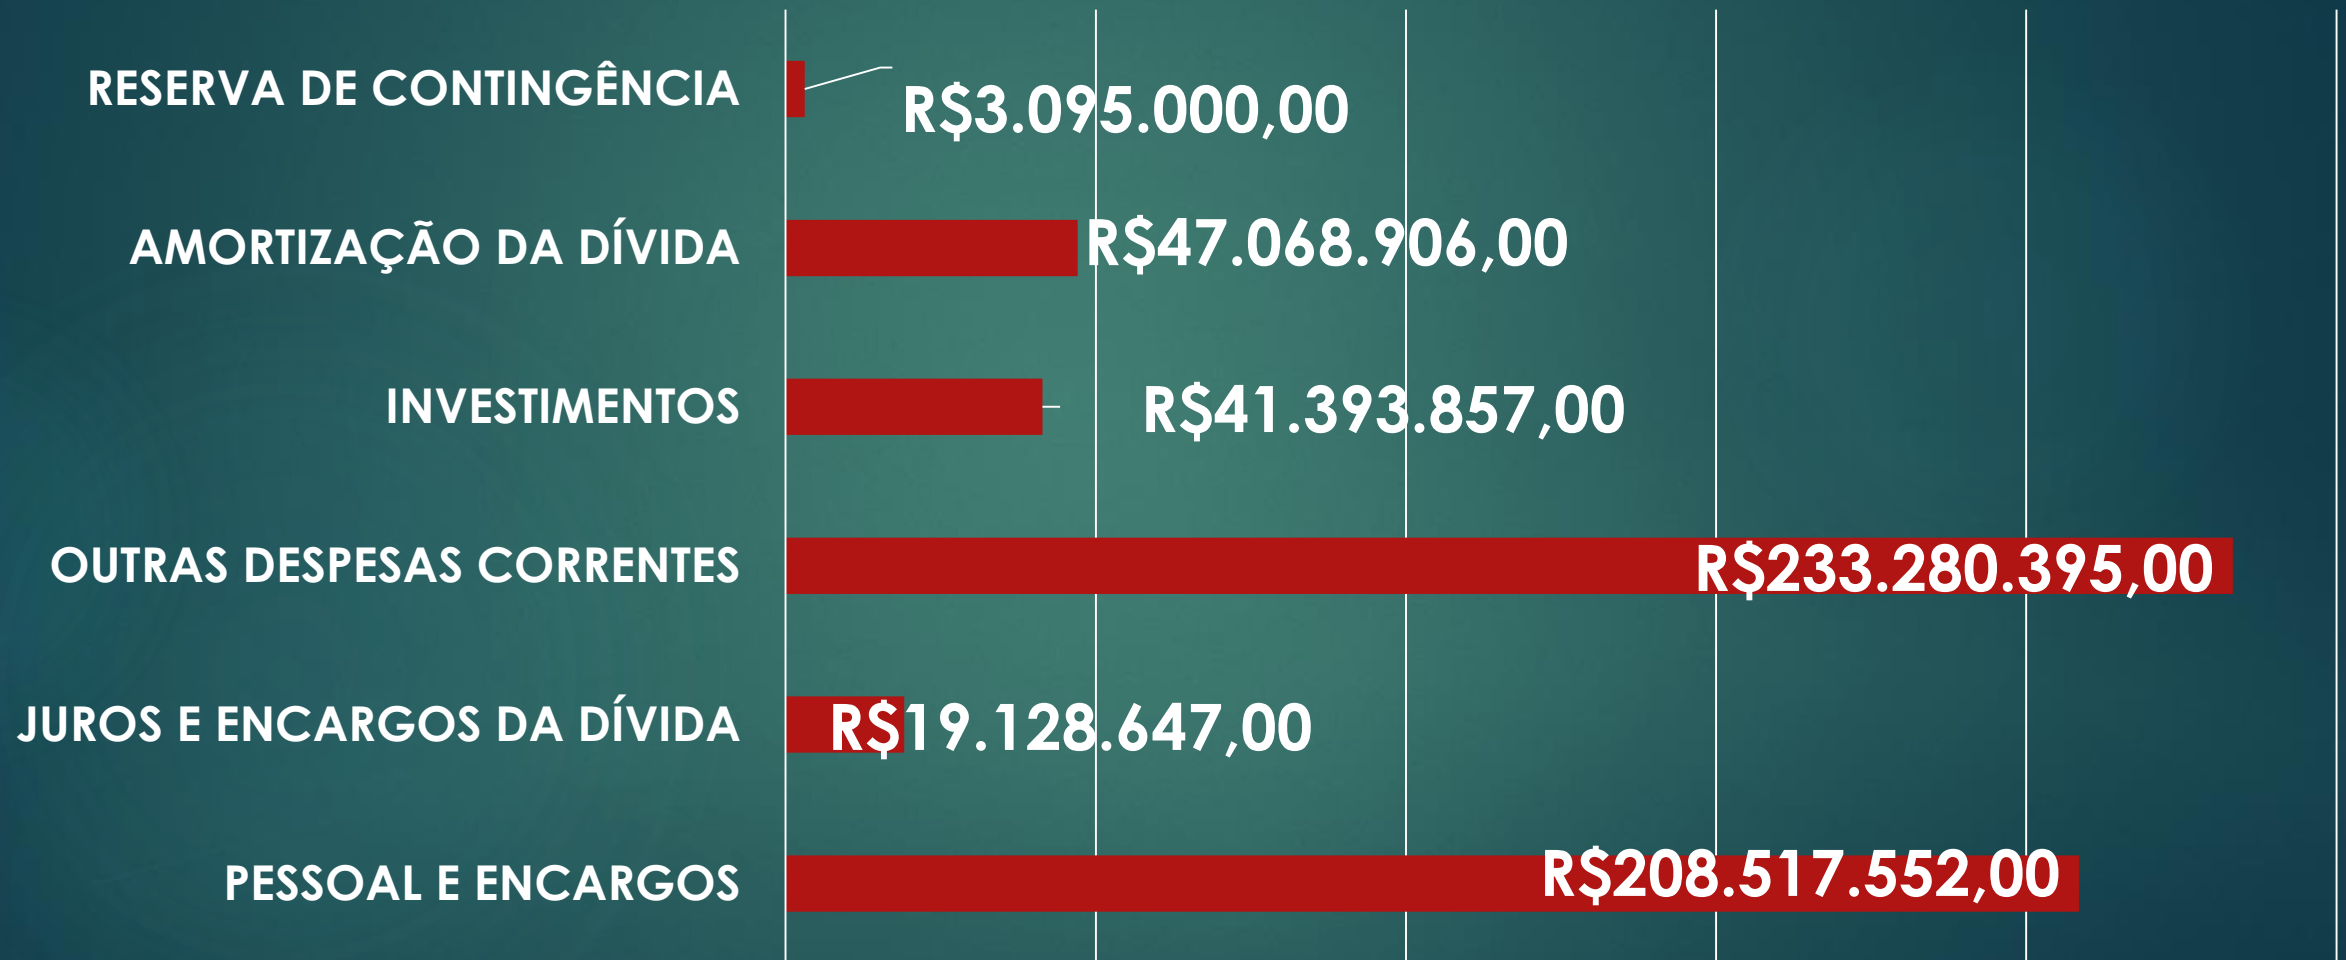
RESERVA DE CONTINGÊNCIA
R$3.095.000,00

AMORTIZAÇÃO DA DÍVIDA
R$47.068.906,00

INVESTIMENTOS
R$41.393.857,00

OUTRAS DESPESAS CORRENTES
R$233.280.395,00

JUROS E ENCARGOS DA DÍVIDA
R$19.128.647,00

PESSOAL E ENCARGOS
R$208.517.552,00